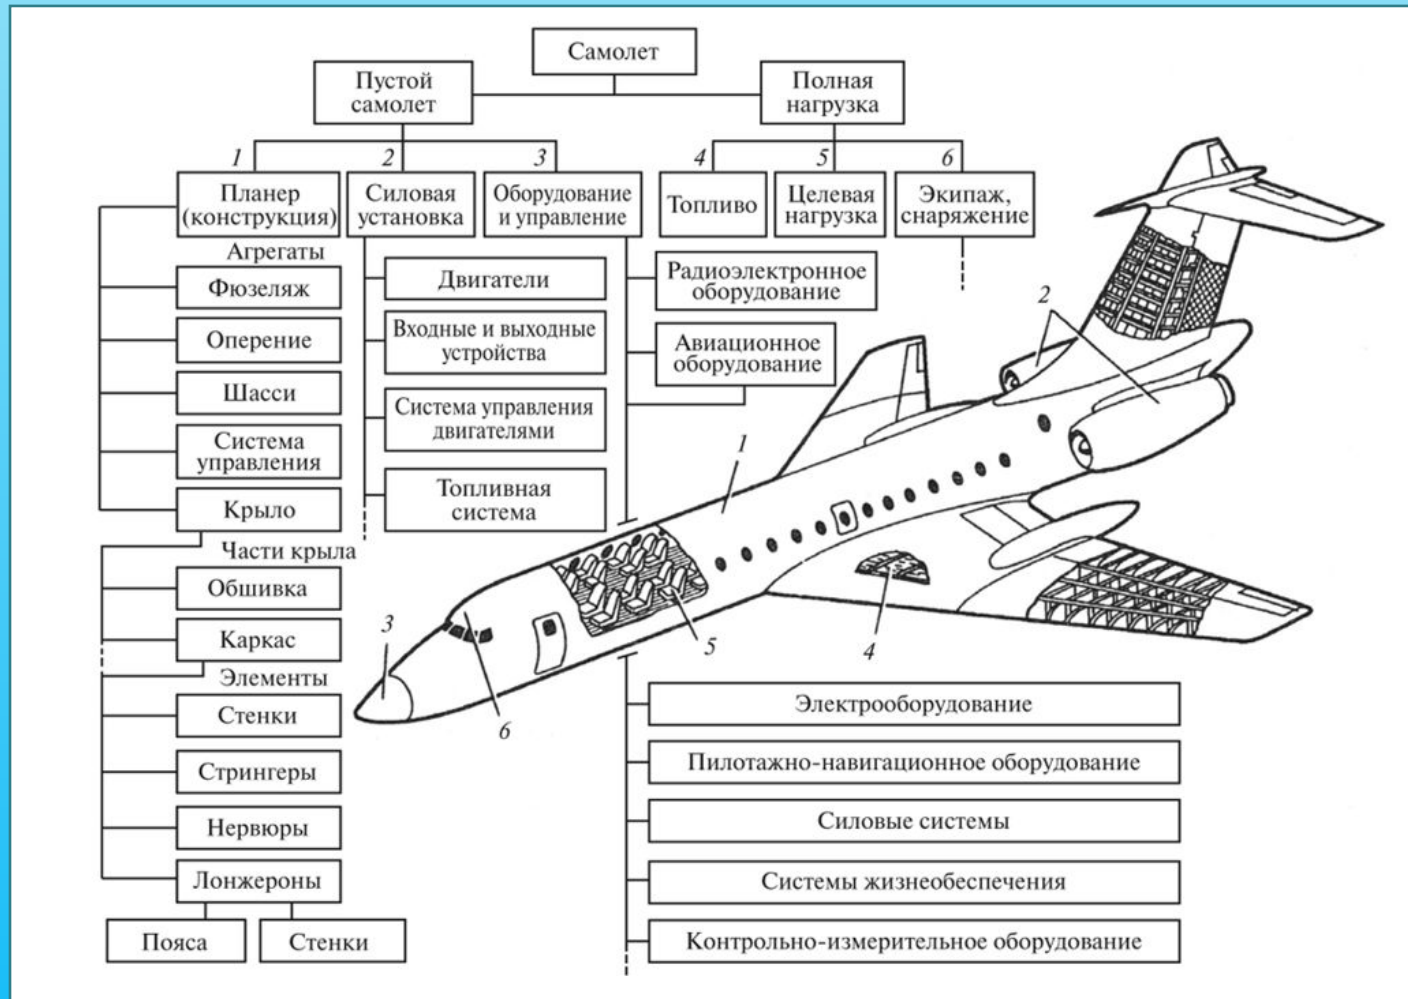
Самолет

Пустой самолет

Полная нагрузка

1

2

3

4

5

6

Планер (конструкция)

Силовая установка

Оборудование и управление

Топливо

Целевая нагрузка

Экипаж, снаряжение

Агрегаты

Фюзеляж

Оперение

Шасси

Система управления

Крыло

Части крыла

Обшивка

Каркас

Элементы

Стенки

Стрингеры

Нервюры

Лонжероны

Пояса

Стенки

Двигатели

Входные и выходные устройства

Система управления двигателями

Топливная система

Радиоэлектронное оборудование

Авиационное оборудование

2

1

3

5

4

6

Электрооборудование

Пилотажно-навигационное оборудование

Силовые системы

Системы жизнеобеспечения

Контрольно-измерительное оборудование